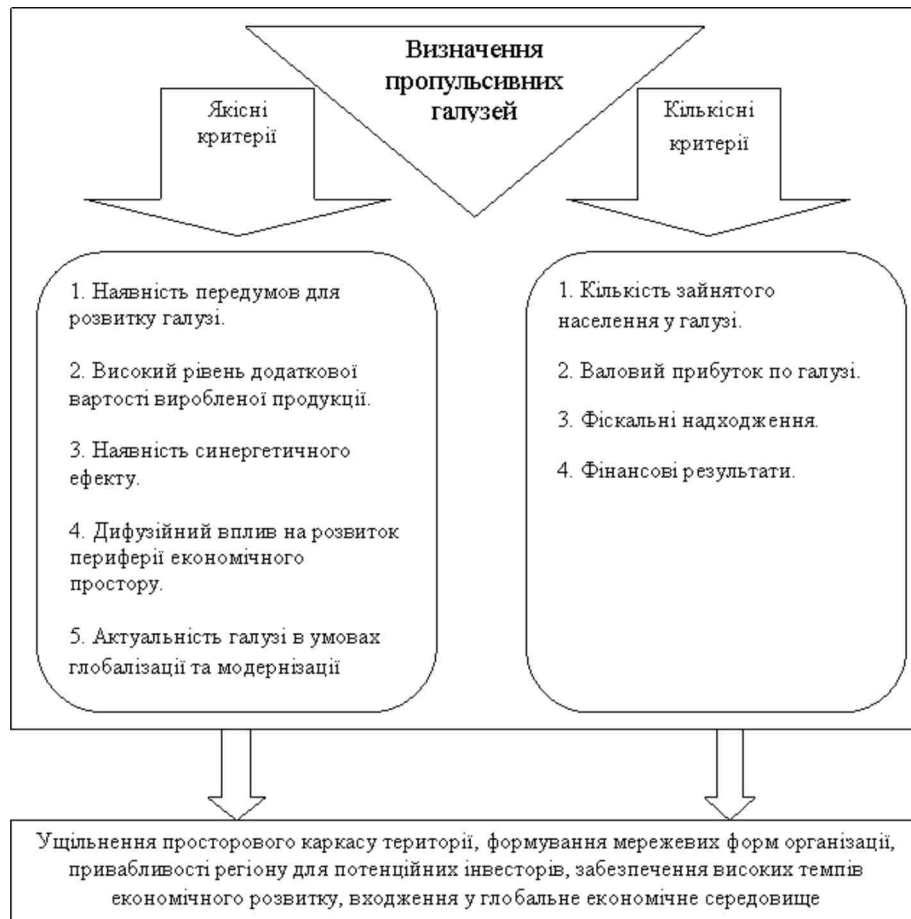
Визначення пропульсивних галузей

Якісні критерії

Кількісні критерії

1. Наявність передумов для розвитку галузі.

2. Високий рівень додаткової вартості виробленої продукції.

3. Наявність синергетичного ефекту.

4. Дифузійний вплив на розвиток периферії економічного простору.

5. Актуальність галузі в умовах глобалізації та модернізації

1. Кількість зайнятого населення у галузі.

2. Валовий прибуток по галузі.

3. Фіскальні надходження.

4. Фінансові результати.

Ущільнення просторового каркасу території, формування мережевих форм організації, привабливості регіону для потенційних інвесторів, забезпечення високих темпів економічного розвитку, входження у глобальне економічне середовище